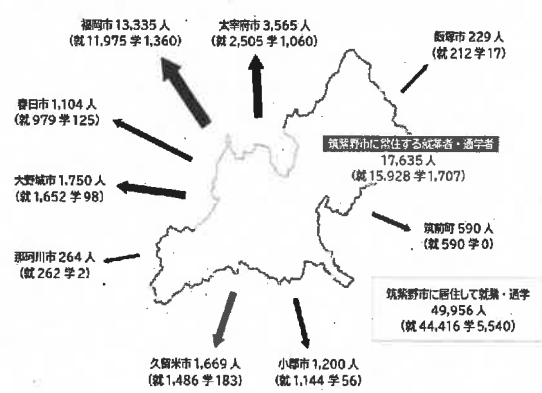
福岡市 13,335 人
(就 11,975 学 1,360)

太宰府市 3,565 人
(就 2,505 学 1,060)

飯塚市 229 人
(就 212 学 17)

春日市 1,104 人
(就 979 学 125)

筑紫野市に居住する就業者・通学者
17,635 人
(就 15,928 学 1,707)

大野城市 1,750 人
(就 1,652 学 98)

筑前町 590 人
(就 590 学 0)

那珂川市 264 人
(就 262 学 2)

筑紫野市に居住して就業・通学
49,956 人
(就 44,416 学 5,540)

久留米市 1,669 人
(就 1,486 学 183)

小郡市 1,200 人
(就 1,144 学 56)